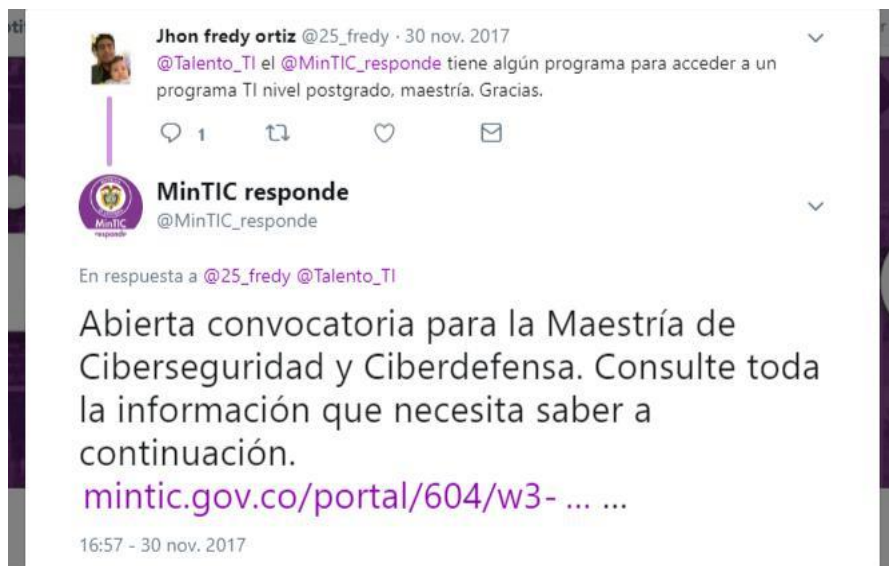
Jhon fredy ortiz @25_fredy · 30 nov. 2017
@Talento_TI el @MinTIC_responde tiene algún programa para acceder a un programa TI nivel postgrado, maestría. Gracias.

1

MinTIC responde
@MinTIC_responde

MinTIC responde

En respuesta a @25_fredy @Talento_TI

Abierta convocatoria para la Maestría de Ciberseguridad y Ciberdefensa. Consulte toda la información que necesita saber a continuación.
mintic.gov.co/portal/604/w3- … …

16:57 - 30 nov. 2017